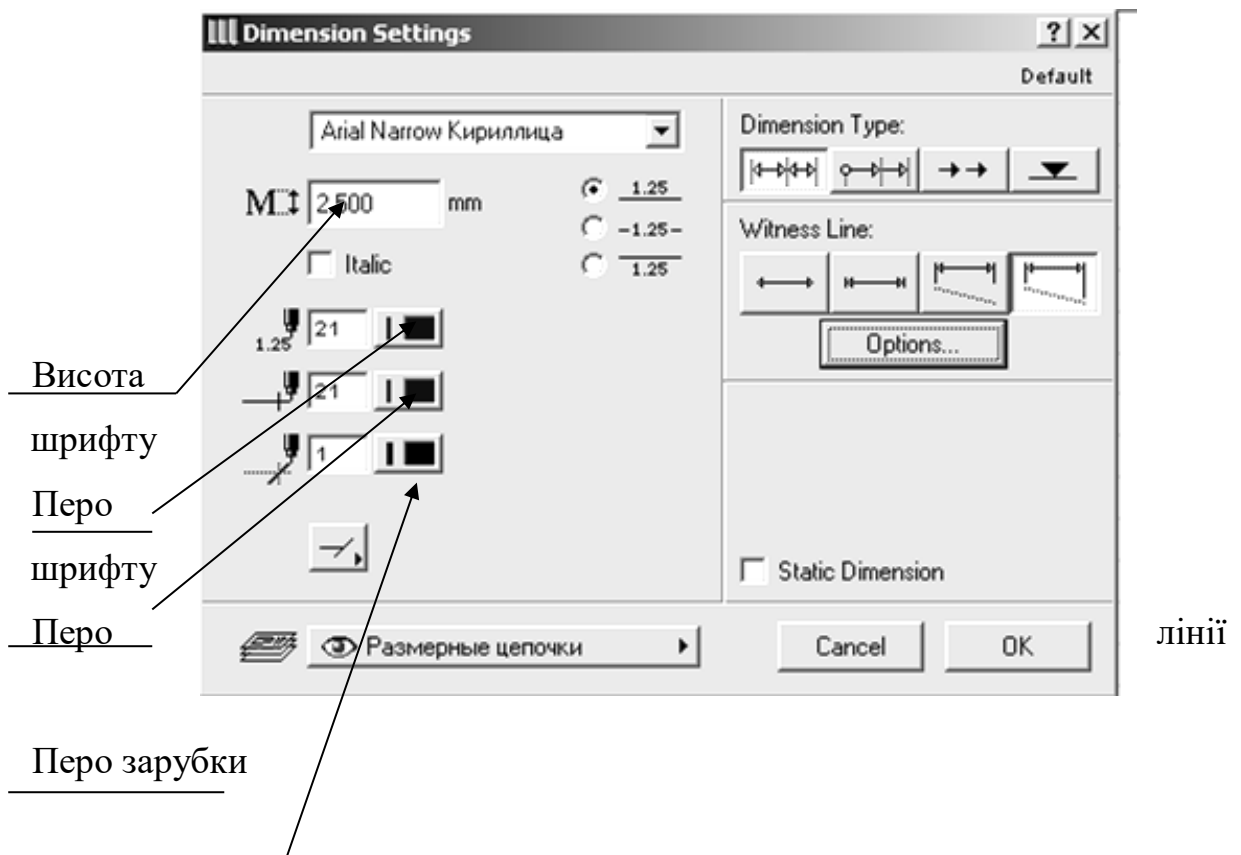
Dimension Settings
? ×
Default

Arial Narrow Кириллица

2.500 mm

1.25
-1.25-
1.25

Italic

1.25 21

21

1

Dimension Type:

Witness Line:

Options...

Static Dimension

Размерные цепочки

Cancel

OK

Висота шрифту

Перо шрифту

Перо лінії

Перо зарубки